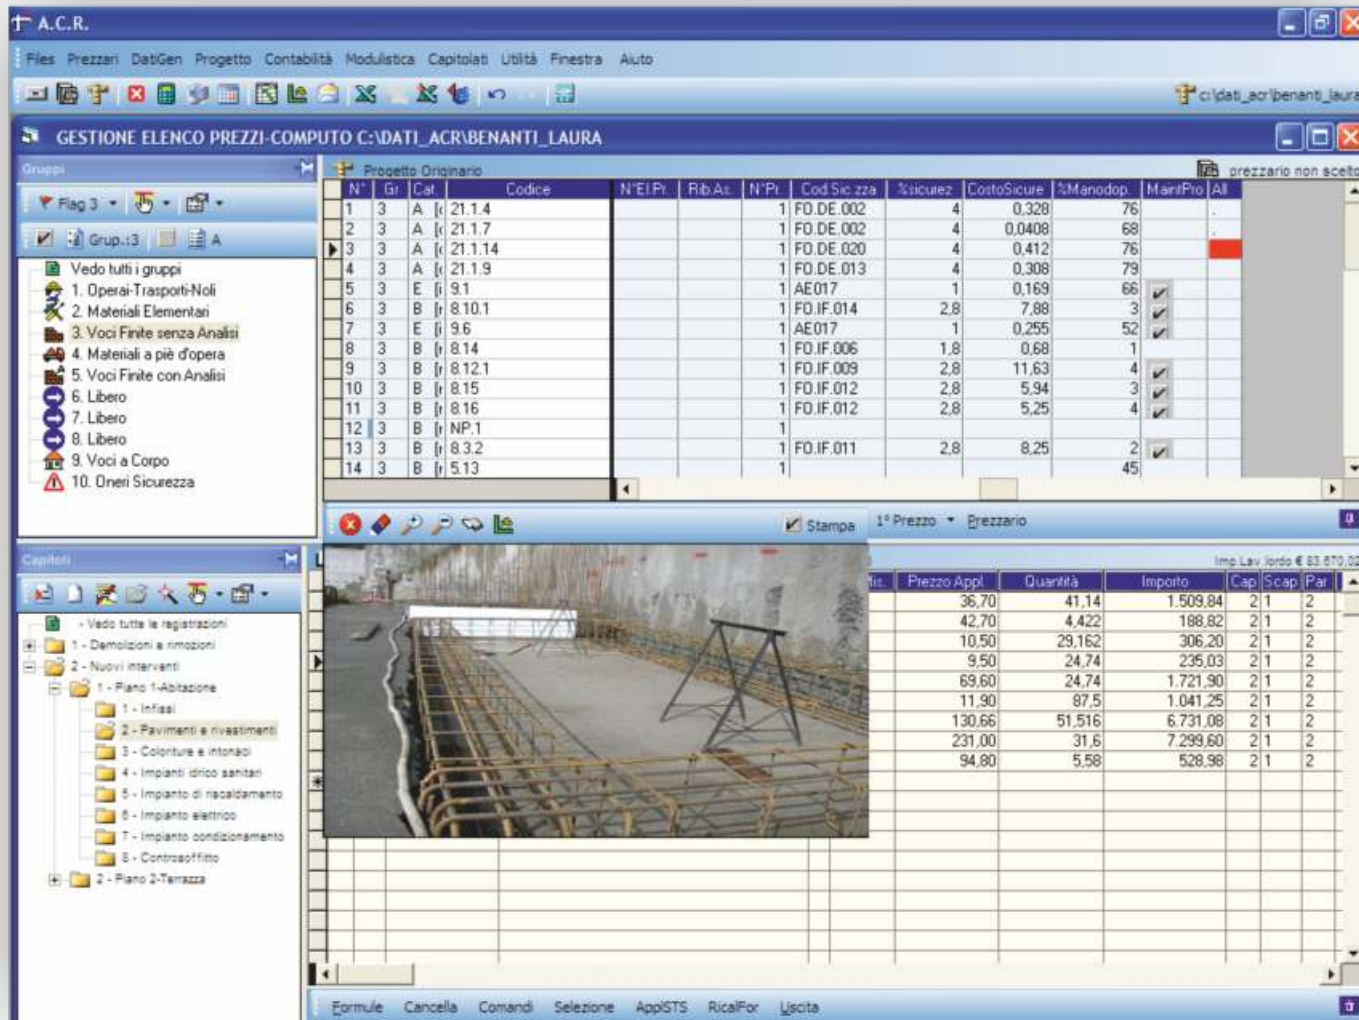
A.C.R.

Files Prezzari DatiGen Progetto Contabilità Modulistica Capitolati Utilità Finestra Aiuto

c:\dati_acr\benanti_laura

GESTIONE ELENCO PREZZI-COMPUTO C:\DATI_ACR\BENANTI_LAURA

Gruppi

Flag 3

Grup.:3 A

Vedo tutti i gruppi
1. Operai-Trasporti-Noli
2. Materiali Elementari
3. Voci Finite senza Analisi
4. Materiali a piè d'opera
5. Voci Finite con Analisi
6. Libero
7. Libero
8. Libero
9. Voci a Corpo
10. Oneri Sicurezza

Progetto Originario

prezzario non scelto

| N° | Gr | Cat | | Codice | N°El.Pr. | Rib.As. | N°Pr. | Cod.Sic.zza | %sicurez | CostoSicure | %Manodop. | MantPro | All |
|---|---|---|---|---|---|---|---|---|---|---|---|---|---|
| 1 | 3 | A | [( | 21.1.4 | | | 1 | FO.DE.002 | 4 | 0,328 | 76 | | |
| 2 | 3 | A | [( | 21.1.7 | | | 1 | FO.DE.002 | 4 | 0,0408 | 68 | | |
| 3 | 3 | A | [( | 21.1.14 | | | 1 | FO.DE.020 | 4 | 0,412 | 76 | | |
| 4 | 3 | A | [( | 21.1.9 | | | 1 | FO.DE.013 | 4 | 0,308 | 79 | | |
| 5 | 3 | E | [i | 9.1 | | | 1 | AE017 | 1 | 0,169 | 66 | ✓ | |
| 6 | 3 | B | [r | 8.10.1 | | | 1 | FO.IF.014 | 2,8 | 7,88 | 3 | ✓ | |
| 7 | 3 | E | [i | 9.6 | | | 1 | AE017 | 1 | 0,255 | 52 | ✓ | |
| 8 | 3 | B | [r | 8.14 | | | 1 | FO.IF.006 | 1,8 | 0,68 | 1 | | |
| 9 | 3 | B | [r | 8.12.1 | | | 1 | FO.IF.009 | 2,8 | 11,63 | 4 | ✓ | |
| 10 | 3 | B | [r | 8.15 | | | 1 | FO.IF.012 | 2,8 | 5,94 | 3 | ✓ | |
| 11 | 3 | B | [r | 8.16 | | | 1 | FO.IF.012 | 2,8 | 5,25 | 4 | ✓ | |
| 12 | 3 | B | [r | NP.1 | | | 1 | | | | | | |
| 13 | 3 | B | [r | 8.3.2 | | | 1 | FO.IF.011 | 2,8 | 8,25 | 2 | ✓ | |
| 14 | 3 | B | [r | 5.13 | | | 1 | | | | 45 | | |

Stampa 1° Prezzo Prezzario

Capitoli

- Vedo tutte le registrazioni
1 - Demolizioni e rimozioni
2 - Nuovi interventi
1 - Piano 1-Abitazione
1 - Infissi
2 - Pavimenti e rivestimenti
3 - Coloriture e intonaci
4 - Impianti idrico sanitari
5 - Impianto di riscaldamento
6 - Impianto elettrico
7 - Impianto condizionamento
8 - Controsoffitto
2 - Piano 2-Terrazza

Imp.Lav.lordo € 83.670,0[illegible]

| Prezzo Appl. | Quantità | Importo | Cap | Scap | Par |
|---|---|---|---|---|---|
| 36,70 | 41,14 | 1.509,84 | 2 | 1 | 2 |
| 42,70 | 4,422 | 188,82 | 2 | 1 | 2 |
| 10,50 | 29,162 | 306,20 | 2 | 1 | 2 |
| 9,50 | 24,74 | 235,03 | 2 | 1 | 2 |
| 69,60 | 24,74 | 1.721,90 | 2 | 1 | 2 |
| 11,90 | 87,5 | 1.041,25 | 2 | 1 | 2 |
| 130,66 | 51,516 | 6.731,08 | 2 | 1 | 2 |
| 231,00 | 31,6 | 7.299,60 | 2 | 1 | 2 |
| 94,80 | 5,58 | 528,98 | 2 | 1 | 2 |

Formule Cancella Comandi Selezione ApplSTS RicalFor Uscita